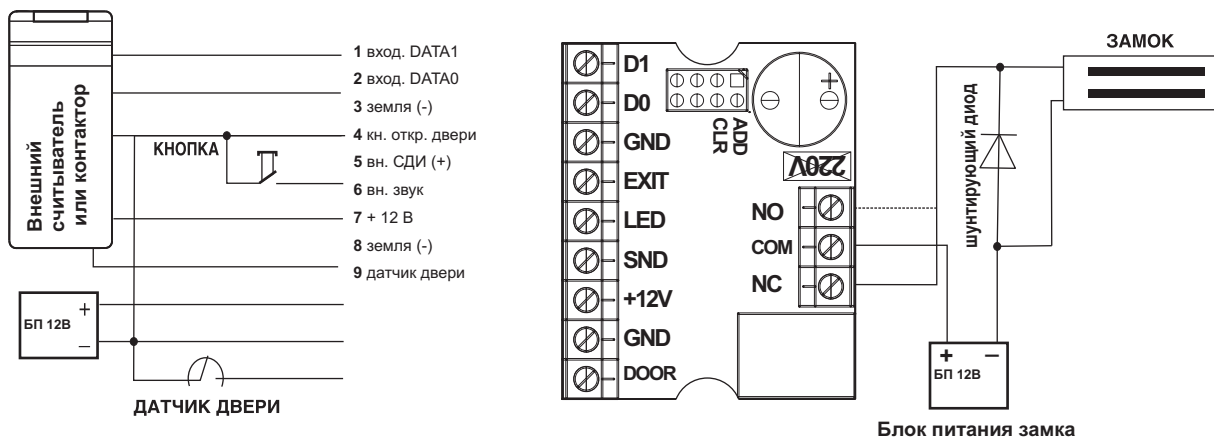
Внешний считыватель или контактор

1 вход. DATA1
2 вход. DATA0
3 земля (-)
4 кн. откр. двери
5 вн. СДИ (+)
6 вн. звук
7 + 12 В
8 земля (-)
9 датчик двери

КНОПКА

БП 12В
+
–

ДАТЧИК ДВЕРИ

D1
D0
GND
EXIT
LED
SND
+12V
GND
DOOR

ADD
CLR

220V

NO
COM
NC

ЗАМОК

шунтирующий диод

+ –
БП 12В

Блок питания замка